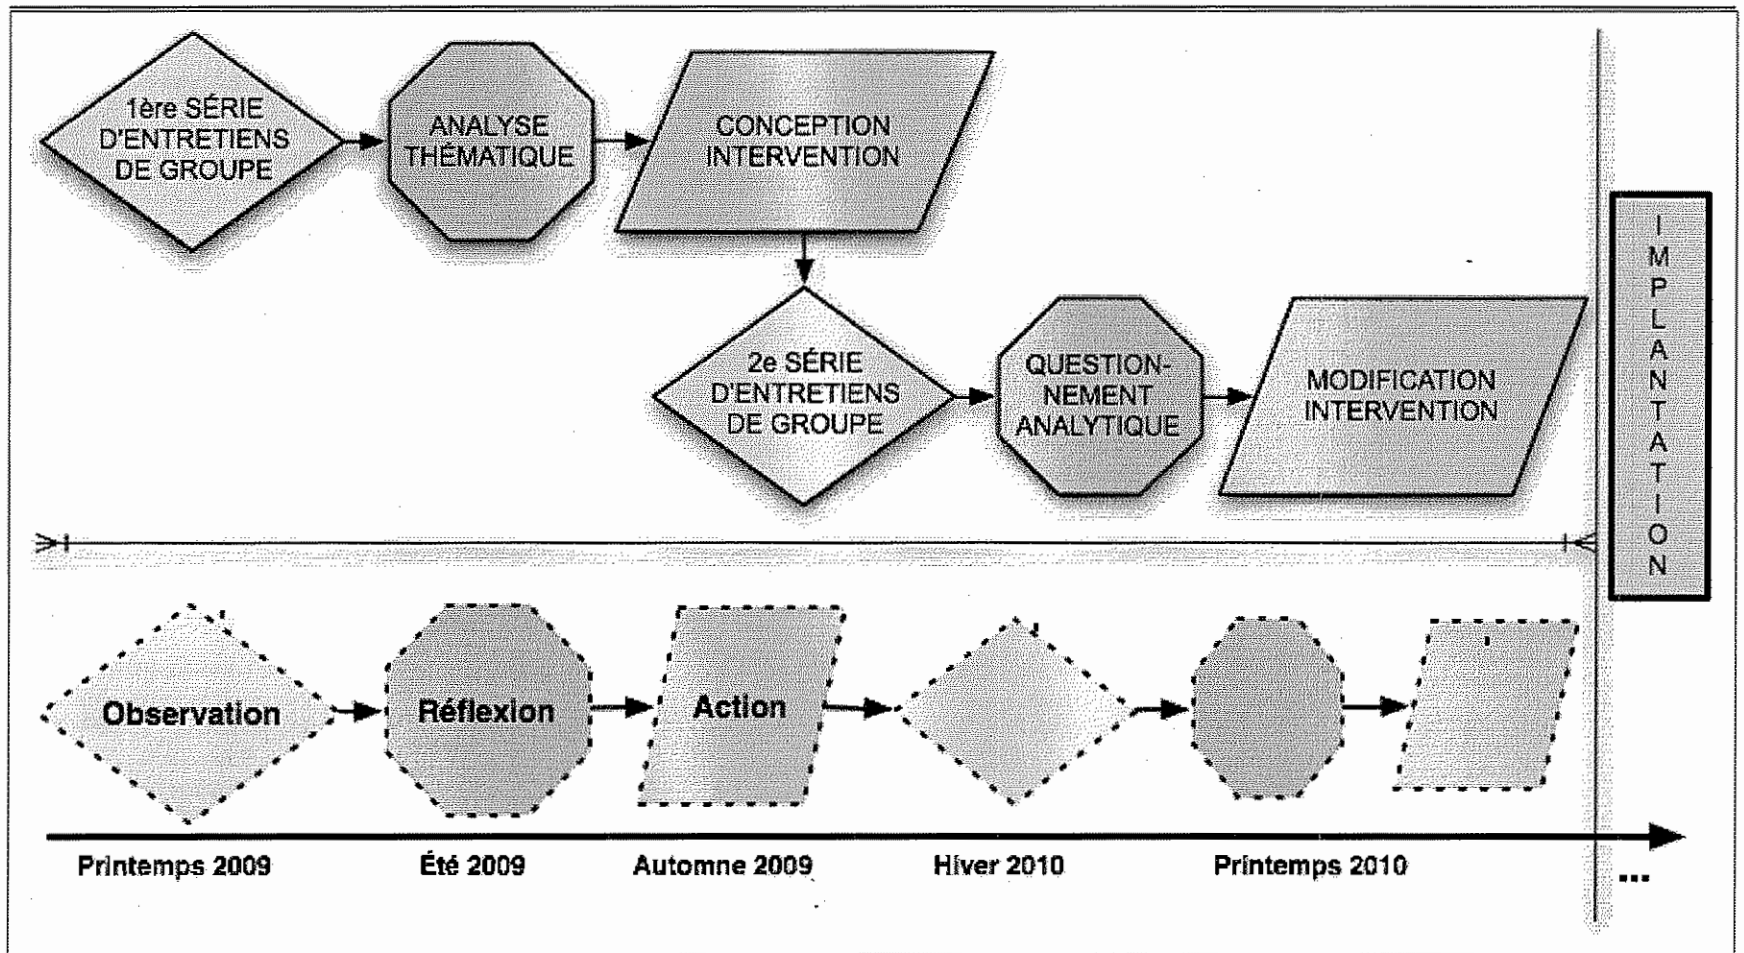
1ère SÉRIE D'ENTRETIENS DE GROUPE

ANALYSE THÉMATIQUE

CONCEPTION INTERVENTION

2e SÉRIE D'ENTRETIENS DE GROUPE

QUESTION-NEMENT ANALYTIQUE

MODIFICATION INTERVENTION

IMPLANTATION

Observation

Réflexion

Action

Printemps 2009

Été 2009

Automne 2009

Hiver 2010

Printemps 2010

...